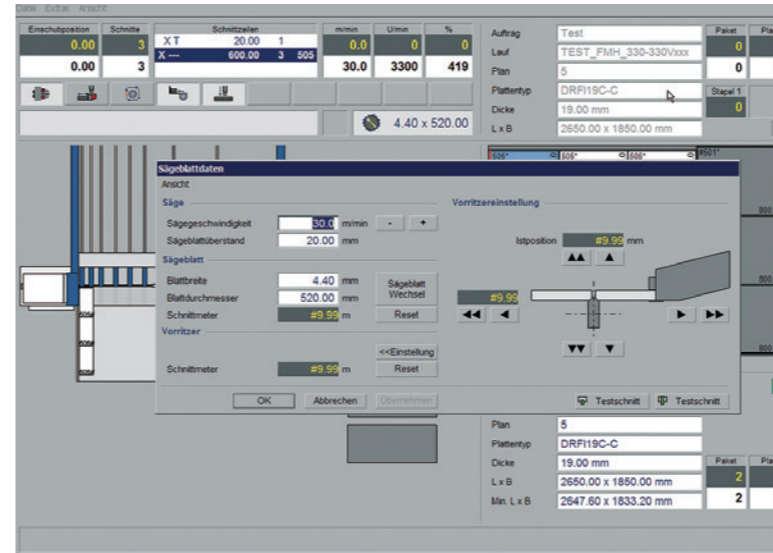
Datei Extras Ansicht

| Einschubposition | Schnitte | Schnittzeilen | | | m/min | U/min | % |
|---|---|---|---|---|---|---|---|
| 0.00 | 3 | X T | 20.00 | 1 | 0.0 | 0 | 0 |
| 0.00 | 3 | X --- | 600.00 | 3 505 | 30.0 | 3300 | 419 |

4.40 x 520.00

Auftrag Test
Lauf TEST_FMH_330-330Vxxx
Plan 5
Plattentyp DRFI19C-C
Dicke 19.00 mm
L x B 2650.00 x 1850.00 mm

Paket 0
Pla
0
Stapel 1
0

505* 505* 505* 501*

Sägeblattdaten
Ansicht

Säge
Sägegeschwindigkeit 30.0 m/min - +
Sägeblattüberstand 20.00 mm

Sägeblatt
Blattbreite 4.40 mm
Blattdurchmesser 520.00 mm
Sägeblatt Wechsel
Schnittmeter #9.99 m Reset

Vorritzer
<<Einstellung
Schnittmeter #9.99 m Reset

Vorritzereinstellung
Istposition #9.99 mm
#9.99

OK Abbrechen Übernehmen

Testschnitt Testschnitt

800
800
800

Plan 5
Plattentyp DRFI19C-C
Dicke 19.00 mm
L x B 2650.00 x 1850.00 mm
Min. L x B 2647.60 x 1833.20 mm

Paket Pla
2
2